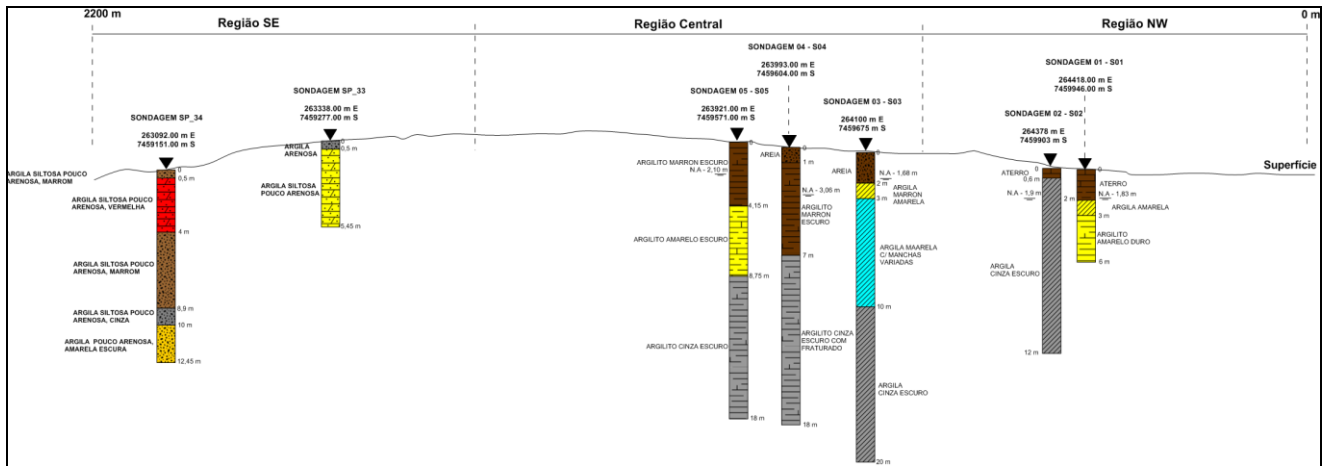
2200 m

Região SE

Região Central

Região NW

0 m

SONDAGEM SP_34
263092.00 m E
7459151.00 m S

ARGILA SILTOSA POUCO ARENOSA, MARROM
0
0,5 m
ARGILA SILTOSA POUCO ARENOSA, VERMELHA
4 m
ARGILA SILTOSA POUCO ARENOSA, MARROM
8,9 m
ARGILA SILTOSA POUCO ARENOSA, CINZA
10 m
ARGILA POUCO ARENOSA, AMARELA ESCURA
12,45 m

SONDAGEM SP_33
263338.00 m E
7459277.00 m S

ARGILA ARENOSA
0
0,5 m
ARGILA SILTOSA POUCO ARENOSA
5,45 m

SONDAGEM 05 - S05
263921.00 m E
7459571.00 m S

ARGILITO MARRON ESCURO
N.A - 2,10 m
0
4,15 m
ARGILITO AMARELO ESCURO
8,75 m
ARGILITO CINZA ESCURO
18 m

SONDAGEM 04 - S04
263993.00 m E
7459604.00 m S

AREIA
0
1 m
N.A - 3,06 m
ARGILITO MARRON ESCURO
7 m
ARGILITO CINZA ESCURO COM FRATURADO
18 m

SONDAGEM 03 - S03
264100 m E
7459675 m S

AREIA
0
N.A - 1,68 m
2 m
3 m
ARGILA MARRON AMARELA
ARGILA MAARELA C/ MANCHAS VARIADAS
10 m
ARGILA CINZA ESCURO
20 m

SONDAGEM 02 - S02
264378 m E
7459903 m S

ATERRO
0
0,6 m
N.A - 1,9 m
ARGILA CINZA ESCURO
12 m

SONDAGEM 01 - S01
264418.00 m E
7459946.00 m S

0
ATERRO
N.A - 1,83 m
2 m
ARGILA AMARELA
3 m
ARGILITO AMARELO DURO
6 m

Superfície